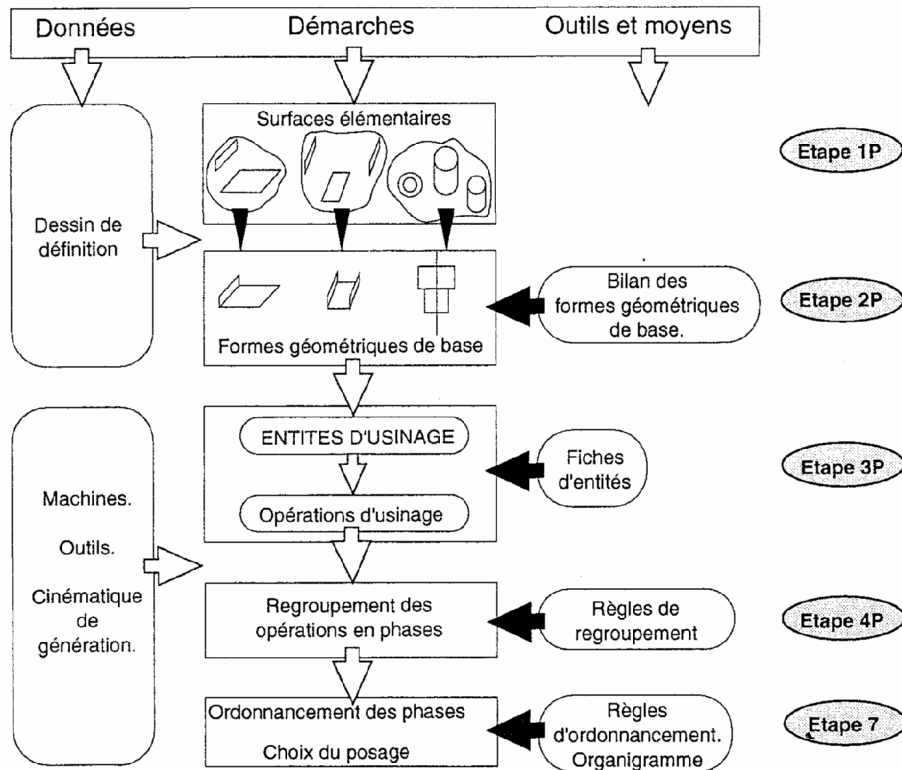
Données

Démarches

Outils et moyens

Surfaces élémentaires

Etape 1P

Dessin de définition

Bilan des formes géométriques de base.

Etape 2P

Formes géométriques de base

ENTITES D'USINAGE

Fiches d'entités

Etape 3P

Opérations d'usinage

Machines.

Outils.

Cinématique de génération.

Regroupement des opérations en phases

Règles de regroupement

Etape 4P

Ordonnancement des phases

Choix du posage

Règles d'ordonnancement. Organigramme

Etape 7